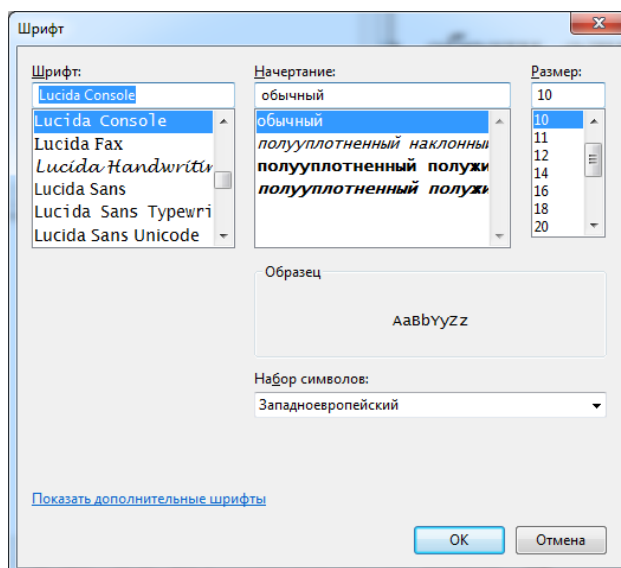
Шрифт

Шрифт:
Lucida Console
Lucida Console
Lucida Fax
Lucida Handwritin
Lucida Sans
Lucida Sans Typewri
Lucida Sans Unicode

Начертание:
обычный
обычный
полууплотненный наклонный
полууплотненный полужи
полууплотненный полужи

Размер:
10
10
11
12
14
16
18
20

Образец
AaBbYyZz

Набор символов:
Западноевропейский

Показать дополнительные шрифты

OK
Отмена